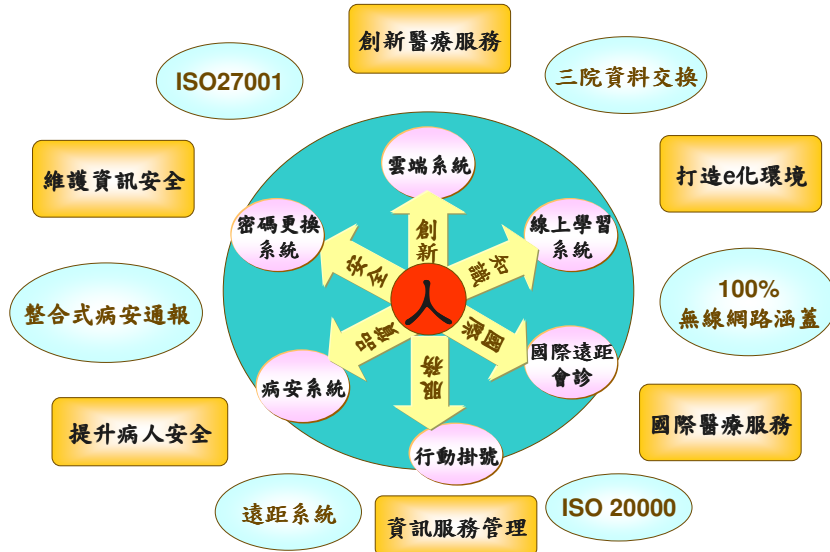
創新醫療服務

ISO27001

三院資料交換

維護資訊安全

打造e化環境

雲端系統

密碼更換系統

線上學習系統

創新

安全

知識

人

品質

國際

服務

國際遠距會診

病安系統

行動掛號

整合式病安通報

100%
無線網路涵蓋

提升病人安全

國際醫療服務

遠距系統

資訊服務管理

ISO 20000